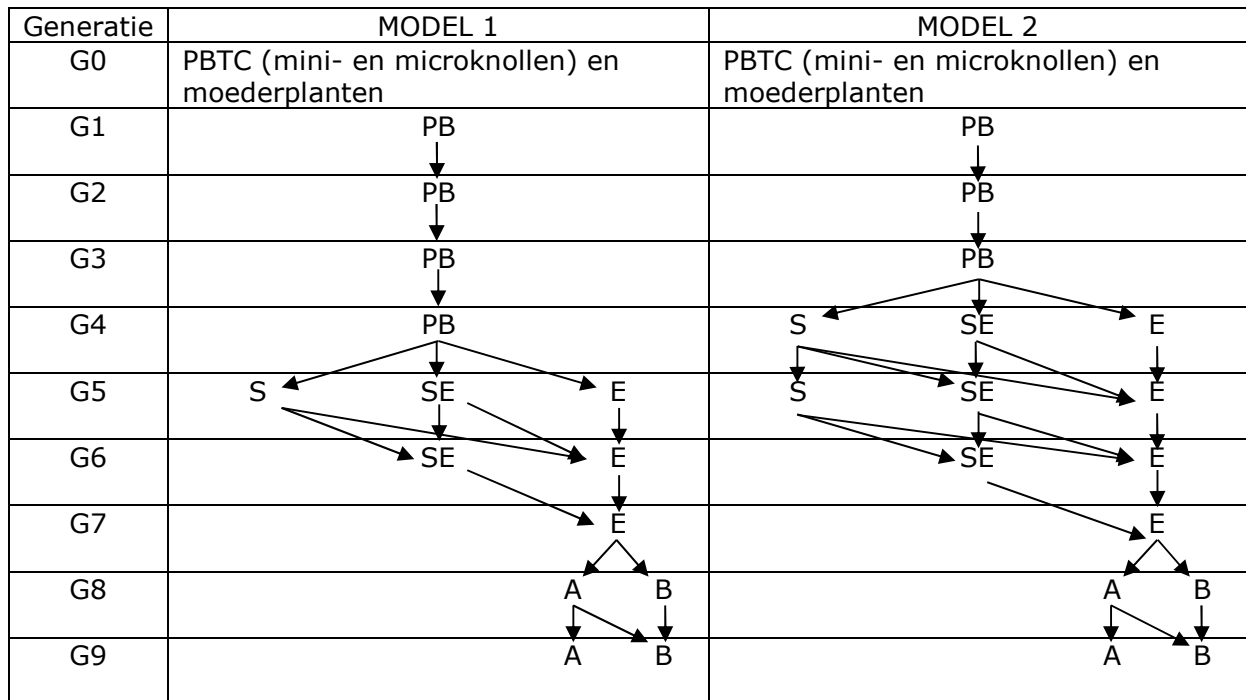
| Generatie | MODEL 1 | MODEL 2 |
|---|---|---|
| G0 | PBTC (mini- en microknollen) en moederplanten | PBTC (mini- en microknollen) en moederplanten |
| G1 | PB | PB |
| G2 | PB | PB |
| G3 | PB | PB |
| G4 | PB | S SE E |
| G5 | S SE E | S SE E |
| G6 | SE E | SE E |
| G7 | E | E |
| G8 | A B | A B |
| G9 | A B | A B |